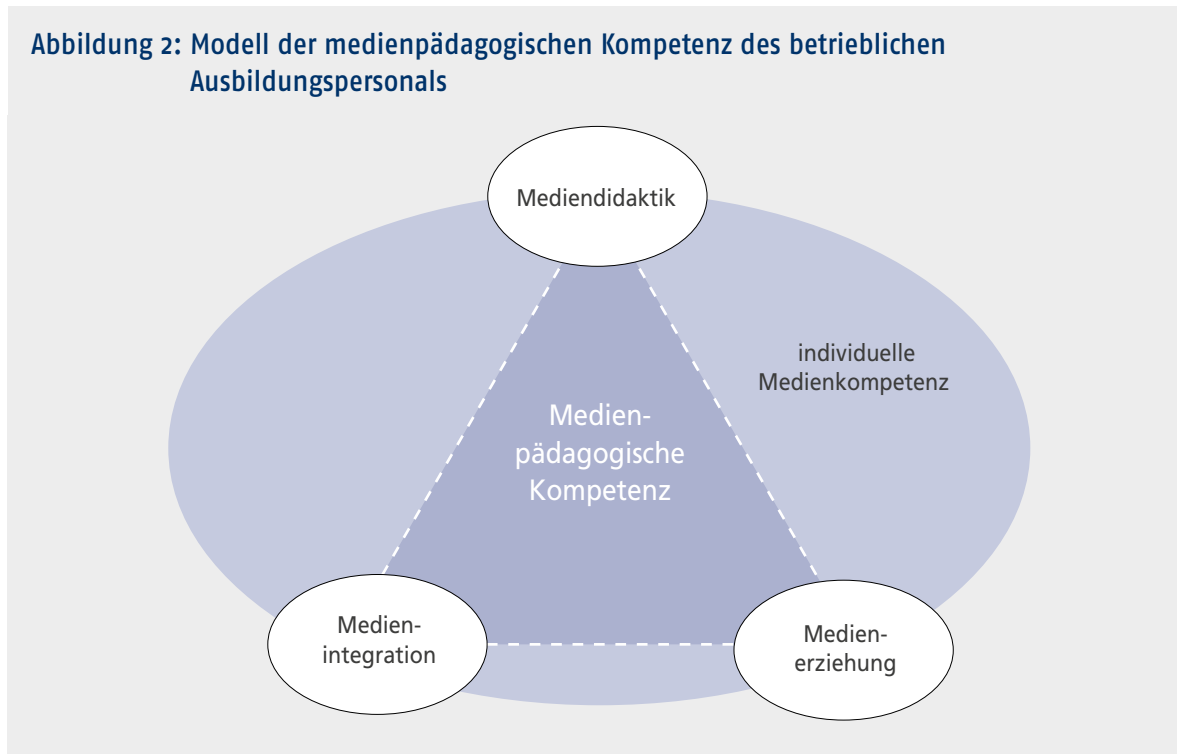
Abbildung 2: Modell der medienpädagogischen Kompetenz des betrieblichen Ausbildungspersonals

Mediendidaktik

individuelle Medienkompetenz

Medienpädagogische Kompetenz

Medienintegration

Medienerziehung